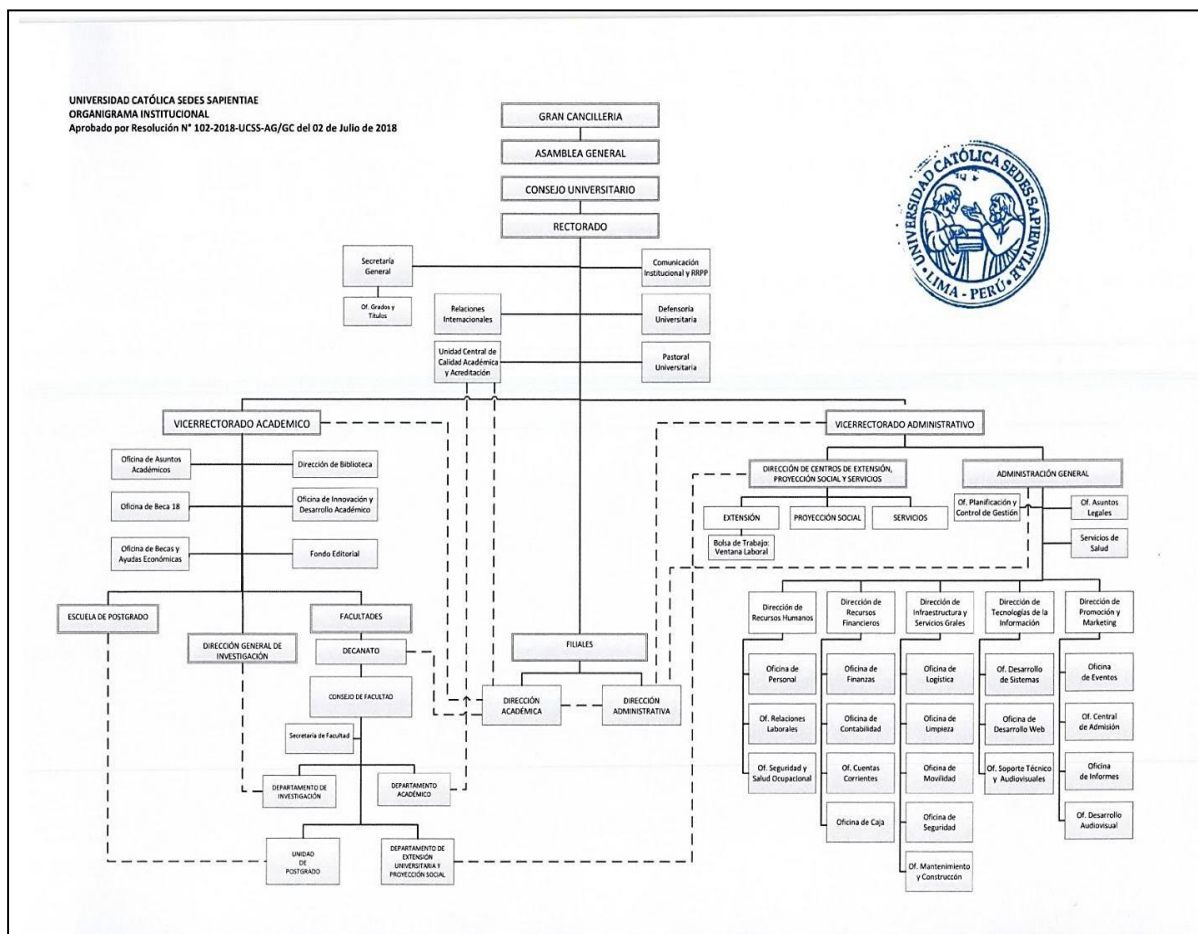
UNIVERSIDAD CATÓLICA SEDES SAPIENTIAE
ORGANIGRAMA INSTITUCIONAL
Aprobado por Resolución N° 102-2018-UCSS-AG/GC del 02 de Julio de 2018

UNIVERSIDAD CATÓLICA SEDES SAPIENTIAE
LIMA - PERÚ

GRAN CANCILLERIA

ASAMBLEA GENERAL

CONSEJO UNIVERSITARIO

RECTORADO

Secretaría General

Of. Grados y Títulos

Comunicación Institucional y RRPP

Relaciones Internacionales

Defensoría Universitaria

Unidad Central de Calidad Académica y Acreditación

Pastoral Universitaria

VICERRECTORADO ACADEMICO

Oficina de Asuntos Académicos

Dirección de Biblioteca

Oficina de Beca 18

Oficina de Innovación y Desarrollo Académico

Oficina de Becas y Ayudas Económicas

Fondo Editorial

ESCUELA DE POSTGRADO

DIRECCIÓN GENERAL DE INVESTIGACIÓN

FACULTADES

DECANATO

CONSEJO DE FACULTAD

Secretaría de Facultad

DEPARTAMENTO DE INVESTIGACIÓN

DEPARTAMENTO ACADÉMICO

UNIDAD DE POSTGRADO

DEPARTAMENTO DE EXTENSIÓN UNIVERSITARIA Y PROYECCIÓN SOCIAL

FILIALES

DIRECCIÓN ACADÉMICA

DIRECCIÓN ADMINISTRATIVA

VICERRECTORADO ADMINISTRATIVO

DIRECCIÓN DE CENTROS DE EXTENSIÓN, PROYECCIÓN SOCIAL Y SERVICIOS

EXTENSIÓN

PROYECCIÓN SOCIAL

SERVICIOS

Bolsa de Trabajo: Ventana Laboral

ADMINISTRACIÓN GENERAL

Of. Planificación y Control de Gestión

Of. Asuntos Legales

Servicios de Salud

Dirección de Recursos Humanos

Oficina de Personal

Of. Relaciones Laborales

Of. Seguridad y Salud Ocupacional

Dirección de Recursos Financieros

Oficina de Finanzas

Oficina de Contabilidad

Of. Cuentas Corrientes

Oficina de Caja

Dirección de Infraestructura y Servicios Grales

Oficina de Logística

Oficina de Limpieza

Oficina de Movilidad

Oficina de Seguridad

Of. Mantenimiento y Construccón

Dirección de Tecnologías de la Información

Of. Desarrollo de Sistemas

Oficina de Desarrollo Web

Of. Soporte Técnico y Audiovisuales

Dirección de Promoción y Marketing

Oficina de Eventos

Of. Central de Admisión

Oficina de Informes

Of. Desarrollo Audiovisual